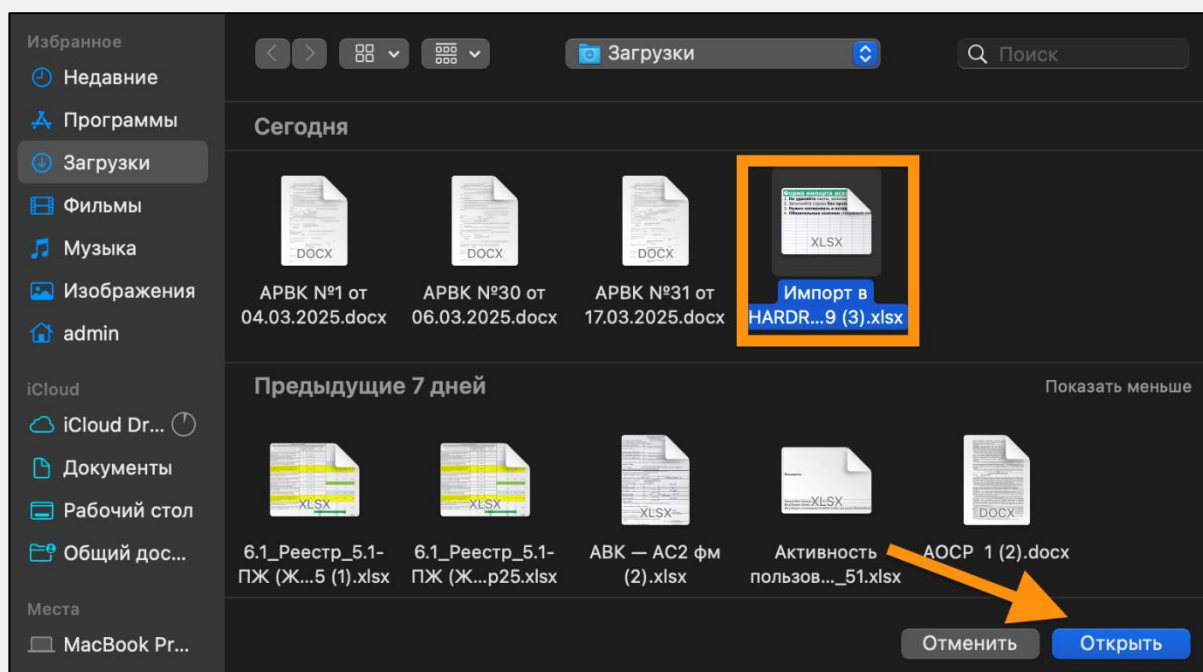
Избранное
Недавние
Программы
Загрузки
Фильмы
Музыка
Изображения
admin
iCloud
iCloud Dr...
Документы
Рабочий стол
Общий дос...
Места
MacBook Pr...

Загрузки
Поиск

Сегодня

DOCX
АРВК №1 от 04.03.2025.docx
DOCX
АРВК №30 от 06.03.2025.docx
DOCX
АРВК №31 от 17.03.2025.docx
XLSX
Импорт в HARDR...9 (3).xlsx

Предыдущие 7 дней
Показать меньше

XLSX
6.1_Реестр_5.1-ПЖ (Ж...5 (1).xlsx
XLSX
6.1_Реестр_5.1-ПЖ (Ж...р25.xlsx
XLSX
АВК — АС2 фм (2).xlsx
XLSX
Активность пользов..._51.xlsx
DOCX
АОСР 1 (2).docx

Отменить
Открыть